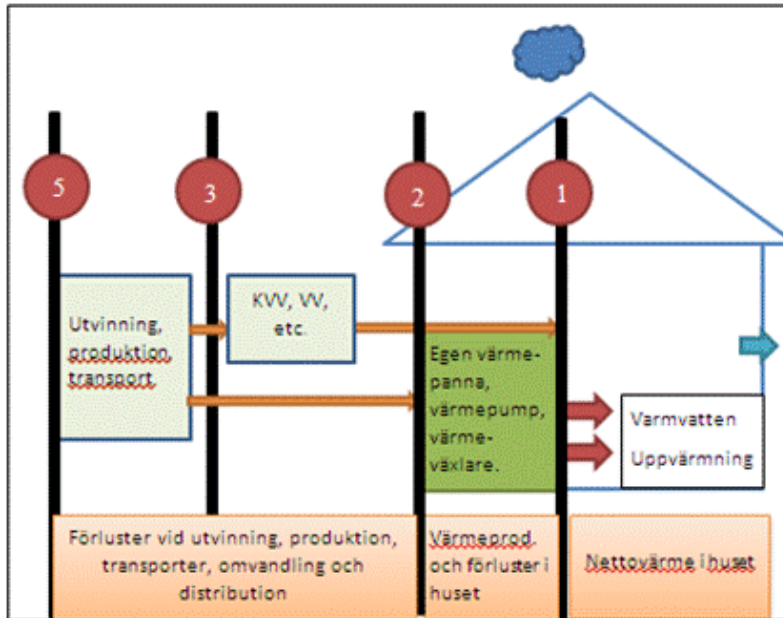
5

3

2

1

Utvinning, produktion transport

KVV, VV, etc.

Egen värmepanna, värmepump, värmeväxlare.

Varmvatten

Uppvärmning

Förluster vid utvinning, produktion, transporter, omvandling och distribution

Värmeprod. och förluster i huset

Nettovärme i huset